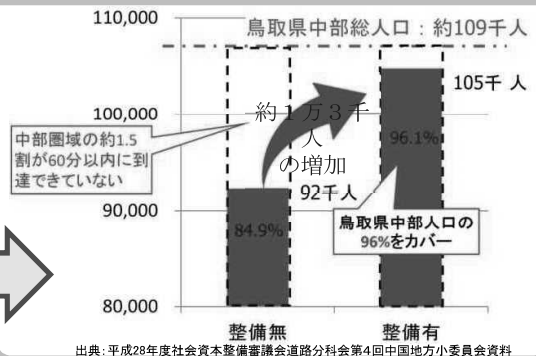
110,000
鳥取県中部総人口：約109千人
105千 人
100,000
約１万３千人の増加
中部圏域の約1.5割が60分以内に到達できていない
96.1%
92千人
90,000
84.9%
鳥取県中部人口の96%をカバー
80,000
整備無
整備有
出典：平成28年度社会資本整備審議会道路分科会第4回中国地方小委員会資料